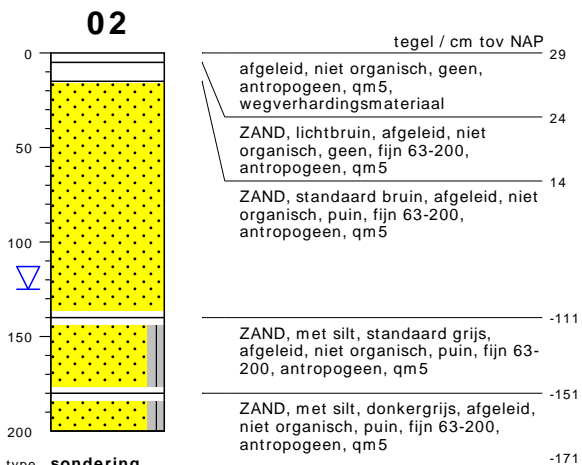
02

0
50
100
150
200

tegel / cm tov NAP
29
afgeleid, niet organisch, geen, antropogeen, qm5, wegverhardingsmateriaal
24
ZAND, lichtbruin, afgeleid, niet organisch, geen, fijn 63-200, antropogeen, qm5
14
ZAND, standaard bruin, afgeleid, niet organisch, puin, fijn 63-200, antropogeen, qm5

-111
ZAND, met silt, standaard grijs, afgeleid, niet organisch, puin, fijn 63-200, antropogeen, qm5
-151
ZAND, met silt, donkergrijs, afgeleid, niet organisch, puin, fijn 63-200, antropogeen, qm5
-171

type sondering